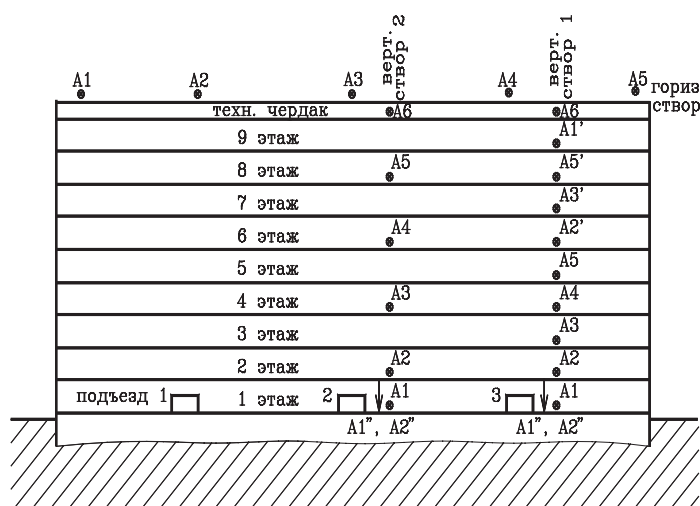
верт. створ 2
верт. створ 1
A1
A2
A3
A4
A5
гориз створ
техн. чердак
A6
A6
9 этаж
A1'
8 этаж
A5
A5'
7 этаж
A3'
6 этаж
A4
A2'
5 этаж
A5
4 этаж
A3
A4
3 этаж
A3
2 этаж
A2
A2
подъезд 1
1 этаж
2
A1
3
A1
A1", A2"
A1", A2"